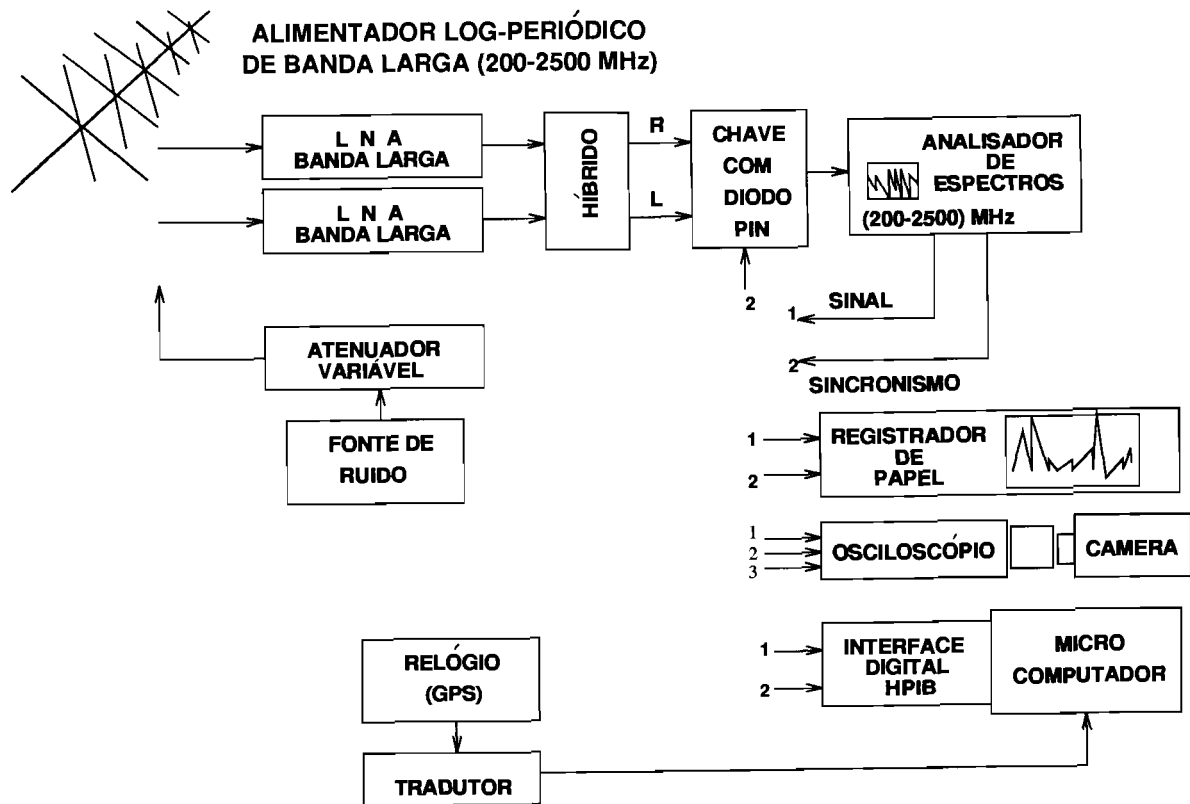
ALIMENTADOR LOG-PERIÓDICO DE BANDA LARGA (200-2500 MHz)

L N A BANDA LARGA

L N A BANDA LARGA

HÍBRIDO

R

L

CHAVE COM DIODO PIN

2

ANALISADOR DE ESPECTROS (200-2500) MHz

SINAL

1

2

SINCRONISMO

ATENUADOR VARIÁVEL

FONTE DE RUIDO

1

2

REGISTRADOR DE PAPEL

1
2
3

OSCILOSCÓPIO

CAMERA

RELÓGIO (GPS)

1

2

INTERFACE DIGITAL HPIB

MICRO COMPUTADOR

TRADUTOR